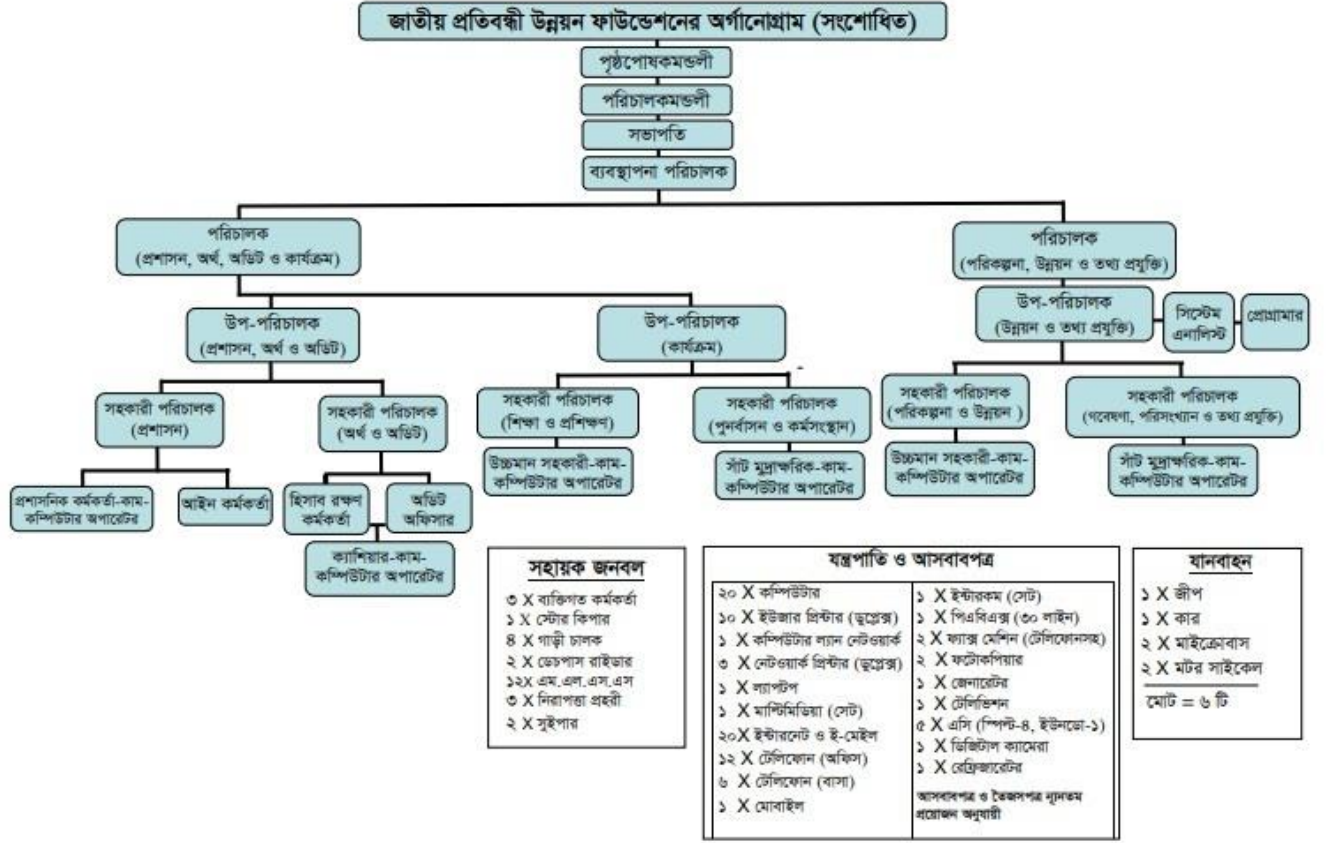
জাতীয় প্রতিবন্ধী উন্নয়ন ফাউন্ডেশনের অর্গানোগ্রাম (সংশোধিত)

পৃষ্ঠপোষকমন্ডলী

পরিচালকমন্ডলী

সভাপতি

ব্যবস্থাপনা পরিচালক

পরিচালক (প্রশাসন, অর্থ, অডিট ও কার্যক্রম)

পরিচালক (পরিকল্পনা, উন্নয়ন ও তথ্য প্রযুক্তি)

উপ-পরিচালক (প্রশাসন, অর্থ ও অডিট)

উপ-পরিচালক (কার্যক্রম)

উপ-পরিচালক (উন্নয়ন ও তথ্য প্রযুক্তি)

সিস্টেম এনালিস্ট

প্রোগ্রামার

সহকারী পরিচালক (প্রশাসন)

সহকারী পরিচালক (অর্থ ও অডিট)

সহকারী পরিচালক (শিক্ষা ও প্রশিক্ষণ)

সহকারী পরিচালক (পুনর্বাসন ও কর্মসংস্থান)

সহকারী পরিচালক (পরিকল্পনা ও উন্নয়ন )

সহকারী পরিচালক (গবেষণা, পরিসংখ্যান ও তথ্য প্রযুক্তি)

প্রশাসনিক কর্মকর্তা-কাম-কম্পিউটার অপারেটর

আইন কর্মকর্তা

হিসাব রক্ষণ কর্মকর্তা

অডিট অফিসার

ক্যাশিয়ার-কাম-কম্পিউটার অপারেটর

উচ্চমান সহকারী-কাম-কম্পিউটার অপারেটর

সাঁট মুদ্রাক্ষরিক-কাম-কম্পিউটার অপারেটর

উচ্চমান সহকারী-কাম-কম্পিউটার অপারেটর

সাঁট মুদ্রাক্ষরিক-কাম-কম্পিউটার অপারেটর

সহায়ক জনবল
৩ X ব্যক্তিগত কর্মকর্তা
১ X স্টোর কিপার
৪ X গাড়ী চালক
২ X ডেচপাস রাইডার
১২X এম.এল.এস.এস
৩ X নিরাপত্তা প্রহরী
২ X সুইপার

যন্ত্রপাতি ও আসবাবপত্র
২০ X কম্পিউটার
১০ X ইউজার প্রিন্টার (ডুপ্লেক্স)
১ X কম্পিউটার ল্যান নেটওয়ার্ক
৩ X নেটওয়ার্ক প্রিন্টার (ডুপ্লেক্স)
১ X ল্যাপটপ
১ X মাল্টিমিডিয়া (সেট)
২০X ইন্টারনেট ও ই-মেইল
১২ X টেলিফোন (অফিস)
৬ X টেলিফোন (বাসা)
১ X মোবাইল

১ X ইন্টারকম (সেট)
১ X পিএবিএক্স (৩০ লাইন)
২ X ফ্যাক্স মেশিন (টেলিফোনসহ)
২ X ফটোকপিয়ার
১ X জেনারেটর
১ X টেলিভিশন
৫ X এসি (স্প্লিট-৪, ইউনডো-১)
১ X ডিজিটাল ক্যামেরা
১ X রেফ্রিজারেটর
আসবাবপত্র ও তৈজসপত্র ন্যূনতম প্রয়োজন অনুযায়ী

যানবাহন
১ X জীপ
১ X কার
২ X মাইক্রোবাস
২ X মটর সাইকেল
মোট = ৬ টি